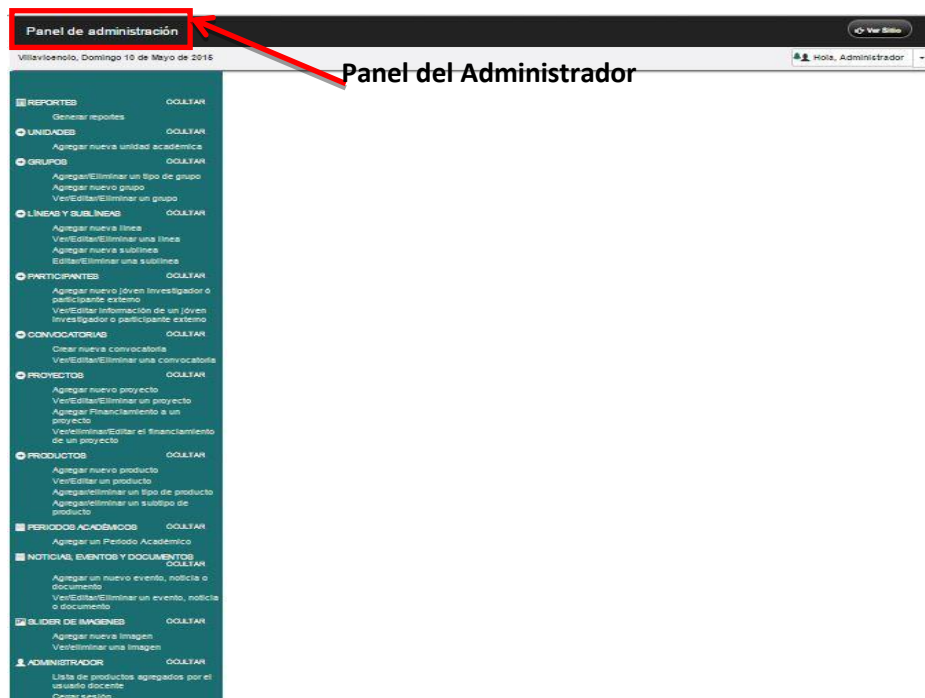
Panel de administración

Ver Sitio

Villavicencio, Domingo 10 de Mayo de 2015

Hola, Administrador

Panel del Administrador

REPORTES OCULTAR
Generar reportes

UNIDADES OCULTAR
Agregar nueva unidad académica

GRUPOS OCULTAR
Agregar/Eliminar un tipo de grupo
Agregar nuevo grupo
Ver/Editar/Eliminar un grupo

LÍNEAS Y SUBLÍNEAS OCULTAR
Agregar nueva línea
Ver/Editar/Eliminar una línea
Agregar nueva sublínea
Editar/Eliminar una sublínea

PARTICIPANTES OCULTAR
Agregar nuevo jóven investigador ó participante externo
Ver/Editar información de un jóven investigador o participante externo

CONVOCATORIAS OCULTAR
Crear nueva convocatoria
Ver/Editar/Eliminar una convocatoria

PROYECTOS OCULTAR
Agregar nuevo proyecto
Ver/Editar/Eliminar un proyecto
Agregar Financiamiento a un proyecto
Ver/eliminar/Editar el financiamiento de un proyecto

PRODUCTOS OCULTAR
Agregar nuevo producto
Ver/Editar un producto
Agregar/eliminar un tipo de producto
Agregar/eliminar un subtipo de producto

PERIODOS ACADÉMICOS OCULTAR
Agregar un Periodo Académico

NOTICIAS, EVENTOS Y DOCUMENTOS OCULTAR
Agregar un nuevo evento, noticia o documento
Ver/Editar/Eliminar un evento, noticia o documento

SLIDER DE IMAGENES OCULTAR
Agregar nueva imagen
Ver/eliminar una imagen

ADMINISTRADOR OCULTAR
Lista de productos agregados por el usuario docente
Cerrar sesión